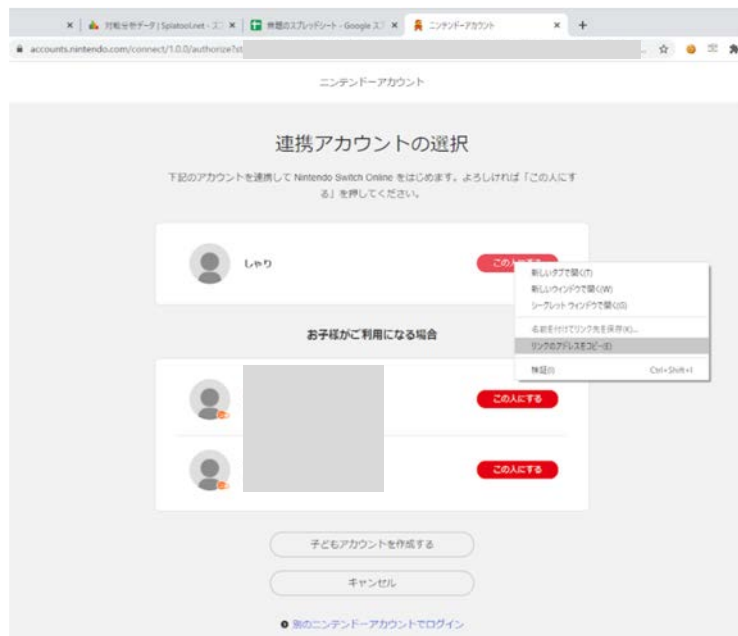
× | 対戦分析データ | Splatool.net - ス × | 無題のスプレッドシート - Google ス × | ニンテンドーアカウント × +

accounts.nintendo.com/connect/1.0.0/authorize?st

ニンテンドーアカウント

連携アカウントの選択

下記のアカウントを連携して Nintendo Switch Online をはじめます。よろしければ「この人にする」を押してください。

しゃり

この人にする

新しいタブで開く(T)
新しいウィンドウで開く(W)
シークレット ウィンドウで開く(G)
名前を付けてリンク先を保存(K)...
リンクのアドレスをコピー(E)
検証(I) Ctrl+Shift+I

お子様がご利用になる場合

この人にする

この人にする

子どもアカウントを作成する

キャンセル

別のニンテンドーアカウントでログイン